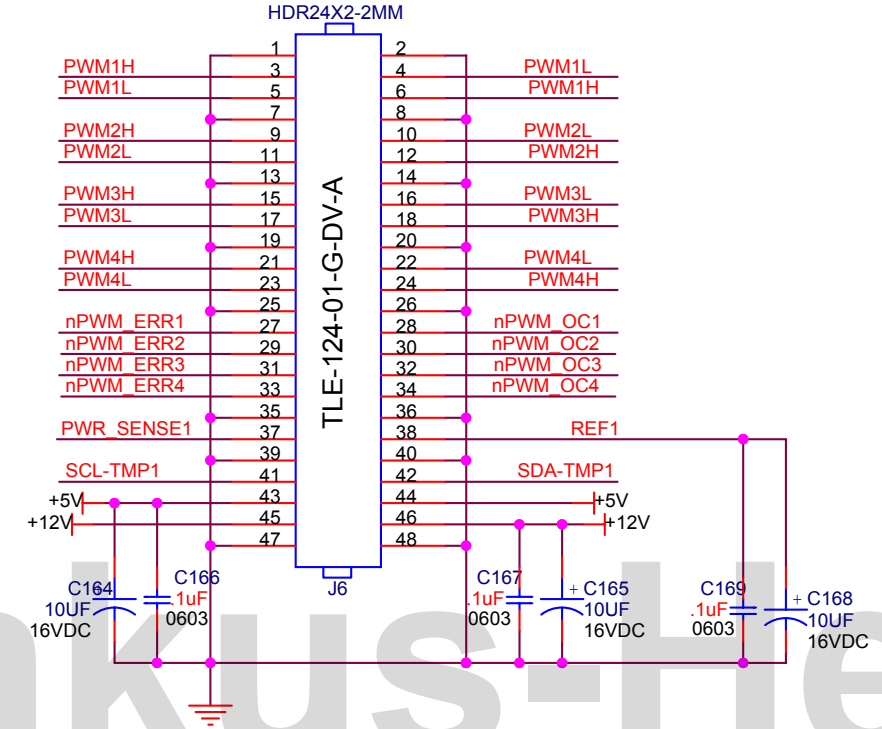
HDR24X2-2MM

TLE-124-01-G-DV-A

1 2
PWM1H 3 4 PWM1L
PWM1L 5 6 PWM1H
7 8
PWM2H 9 10 PWM2L
PWM2L 11 12 PWM2H
13 14
PWM3H 15 16 PWM3L
PWM3L 17 18 PWM3H
19 20
PWM4H 21 22 PWM4L
PWM4L 23 24 PWM4H
25 26
nPWM_ERR1 27 28 nPWM_OC1
nPWM_ERR2 29 30 nPWM_OC2
nPWM_ERR3 31 32 nPWM_OC3
nPWM_ERR4 33 34 nPWM_OC4
35 36
PWR_SENSE1 37 38 REF1
39 40
SCL-TMP1 41 42 SDA-TMP1
+5V 43 44 +5V
+12V 45 46 +12V
47 48

J6

C164 10UF 16VDC
C166 .1uF 0603
C167 .1uF 0603
C165 10UF 16VDC
C169 .1uF 0603
C168 10UF 16VDC

nkus-He